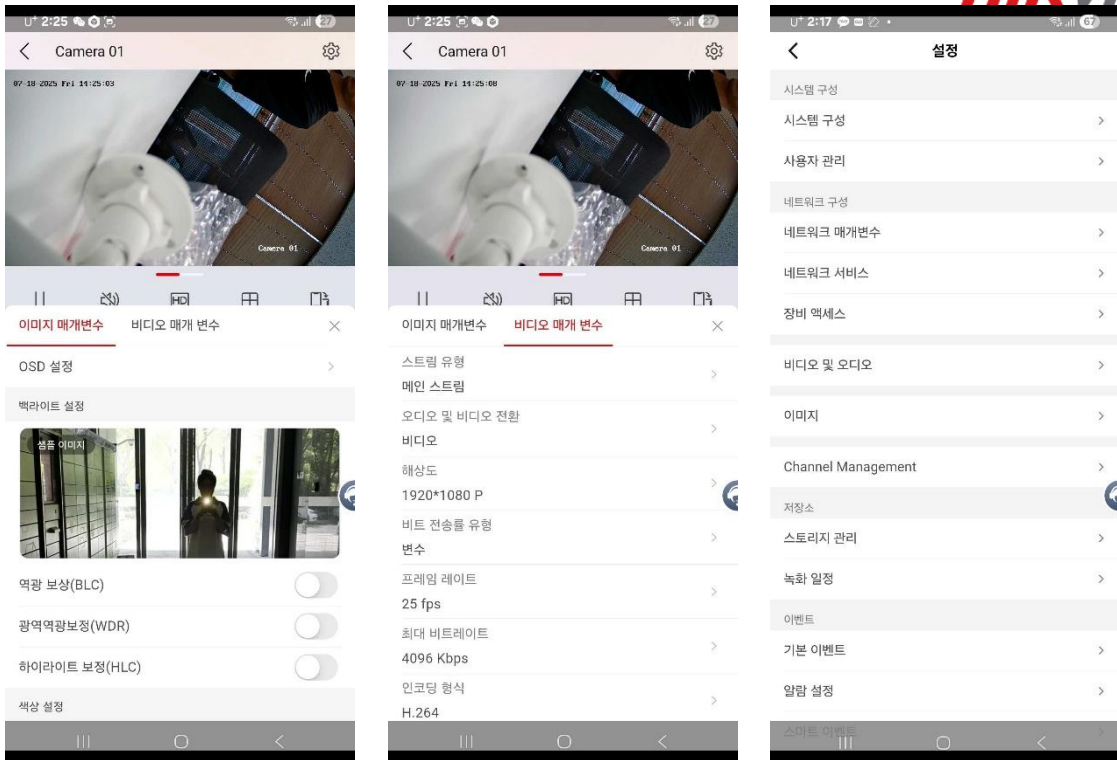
U⁺ 2:25
27
Camera 01
07-18-2025 Fri 14:25:03
Camera 01
HD
이미지 매개변수
비디오 매개 변수
OSD 설정
백라이트 설정
샘플 이미지
역광 보상(BLC)
광역역광보정(WDR)
하이라이트 보정(HLC)
색상 설정

U⁺ 2:25
27
Camera 01
07-18-2025 Fri 14:25:08
Camera 01
HD
이미지 매개변수
비디오 매개 변수
스트림 유형
메인 스트림
오디오 및 비디오 전환
비디오
해상도
1920*1080 P
비트 전송률 유형
변수
프레임 레이트
25 fps
최대 비트레이트
4096 Kbps
인코딩 형식
H.264

U⁺ 2:17
67
설정
시스템 구성
시스템 구성
사용자 관리
네트워크 구성
네트워크 매개변수
네트워크 서비스
장비 액세스
비디오 및 오디오
이미지
Channel Management
저장소
스토리지 관리
녹화 일정
이벤트
기본 이벤트
알람 설정
스마트 이벤트